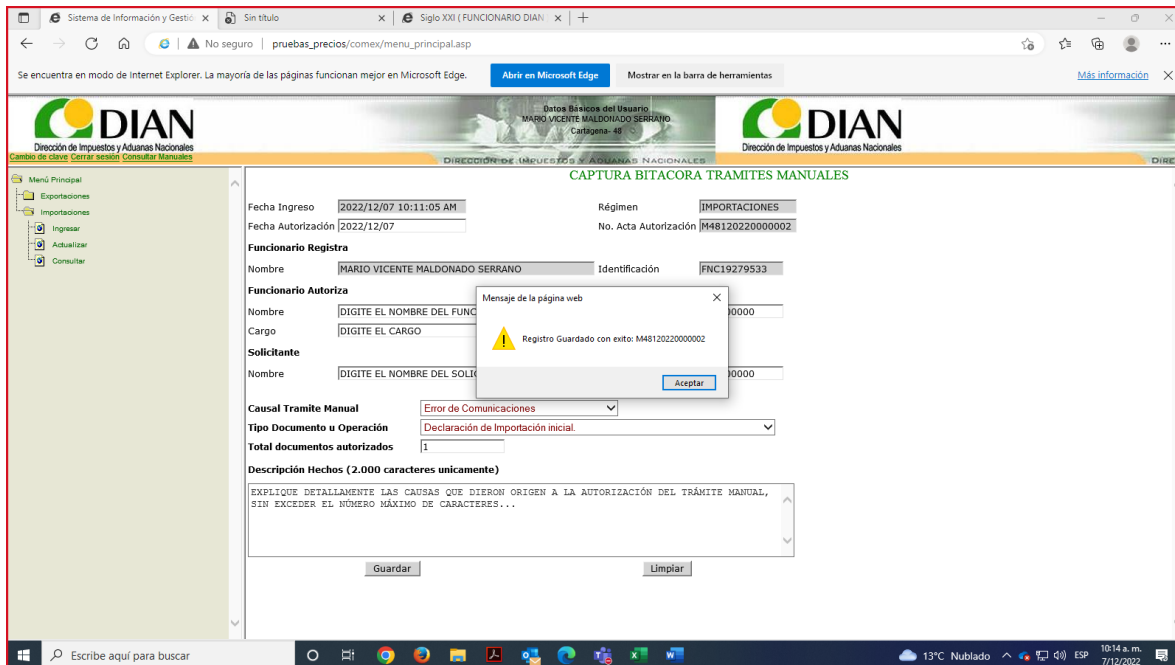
Sistema de Información y Gestió ×
Sin título ×
Siglo XXI ( FUNCIONARIO DIAN ×
+

No seguro | pruebas_precios/comex/menu_principal.asp

Se encuentra en modo de Internet Explorer. La mayoría de las páginas funcionan mejor en Microsoft Edge.
Abrir en Microsoft Edge
Mostrar en la barra de herramientas
Más información

DIAN
Dirección de Impuestos y Aduanas Nacionales
Cambio de clave Cerrar sesión Consultar Manuales

Datos Básicos del Usuario
MARIO VICENTE MALDONADO SERRANO
Cartagena- 48

DIRECCIÓN DE IMPUESTOS Y ADUANAS NACIONALES

DIAN
Dirección de Impuestos y Aduanas Nacionales

Menú Principal
Exportaciones
Importaciones
Ingresar
Actualizar
Consultar

CAPTURA BITACORA TRAMITES MANUALES

Fecha Ingreso 2022/12/07 10:11:05 AM
Régimen IMPORTACIONES
Fecha Autorización 2022/12/07
No. Acta Autorización M48120220000002

Funcionario Registra
Nombre MARIO VICENTE MALDONADO SERRANO
Identificación FNC19279533

Funcionario Autoriza
Nombre DIGITE EL NOMBRE DEL FUNC
0000
Cargo DIGITE EL CARGO

Solicitante
Nombre DIGITE EL NOMBRE DEL SOLIC
0000

Mensaje de la página web
Registro Guardado con exito: M48120220000002
Aceptar

Causal Tramite Manual Error de Comunicaciones
Tipo Documento u Operación Declaración de Importación inicial.
Total documentos autorizados 1
Descripción Hechos (2.000 caracteres unicamente)

EXPLIQUE DETALLAMENTE LAS CAUSAS QUE DIERON ORIGEN A LA AUTORIZACIÓN DEL TRÁMITE MANUAL, SIN EXCEDER EL NÚMERO MÁXIMO DE CARACTERES...

Guardar
Limpiar

Escribe aquí para buscar
13°C Nublado
ESP
10:14 a. m.
7/12/2022